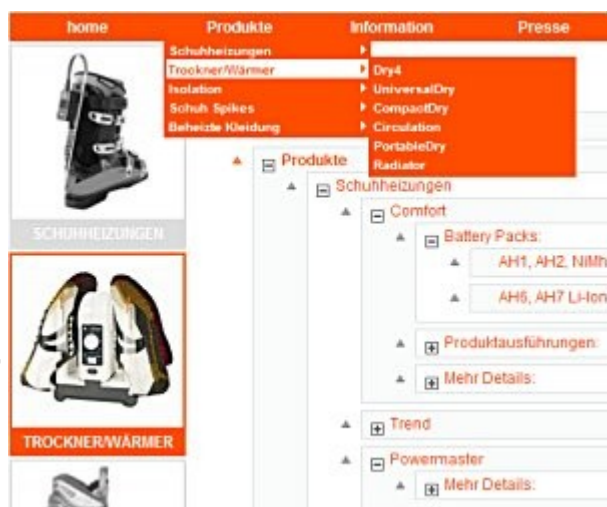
home Produkte Information Presse

Schuhheizungen
Trockner/Wärmer
Isolation
Schuh Spikes
Beheizte Kleidung

Dry4
UniversalDry
CompactDry
Circulation
PortableDry
Radiator

SCHUHHEIZUNGEN

TROCKNER/WÄRMER

Produkte
Schuhheizungen
Comfort
Battery Packs:
AH1, AH2, NiMh
AH6, AH7 Li-Ion
Produktausführungen:
Mehr Details:
Trend
Powermaster
Mehr Details: